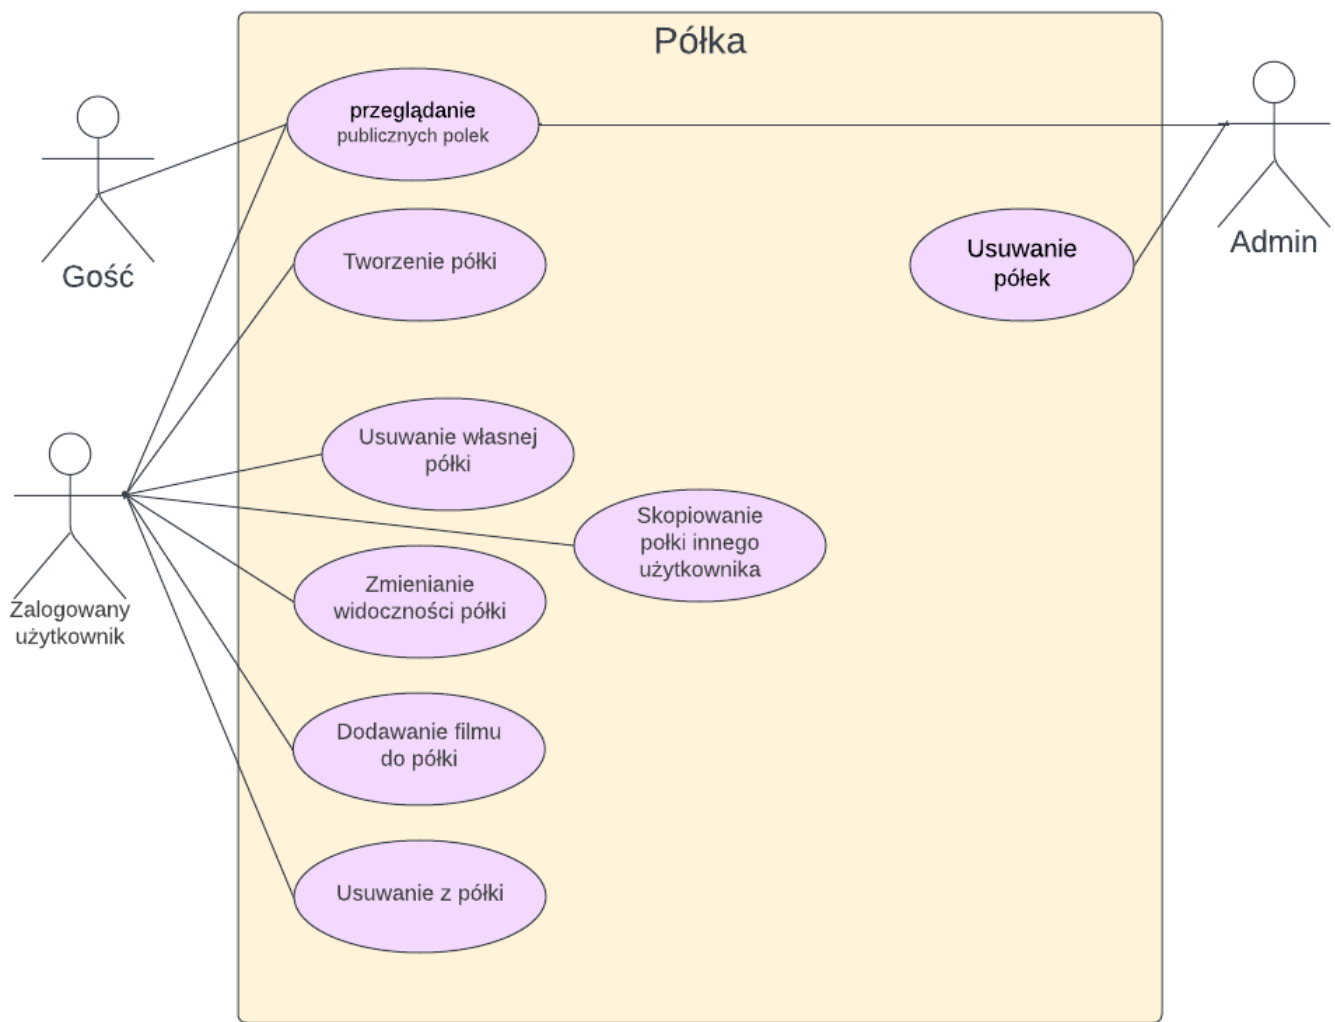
Półka

Gość

przeglądanie publicznych polek

Admin

Tworzenie półki

Usuwanie półek

Usuwanie własnej półki

Skopiowanie połki innego użytkownika

Zalogowany użytkownik

Zmienianie widoczności półki

Dodawanie filmu do półki

Usuwanie z półki